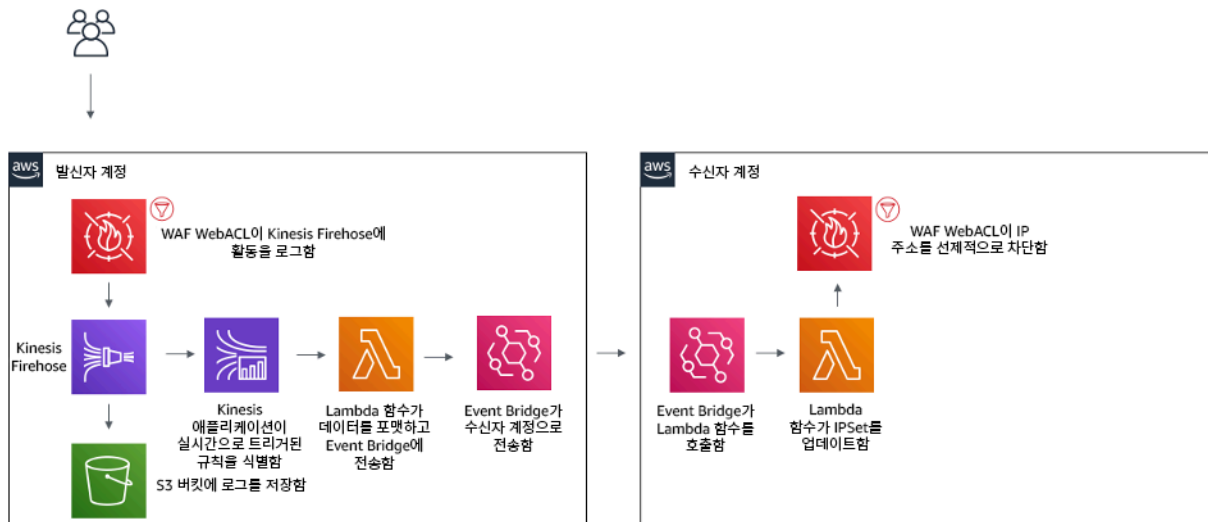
aws 발신자 계정

WAF WebACL이 Kinesis Firehose에 활동을 로그함

Kinesis Firehose

Kinesis 애플리케이션이 실시간으로 트리거된 규칙을 식별함

Lambda 함수가 데이터를 포맷하고 Event Bridge에 전송함

Event Bridge가 수신자 계정으로 전송함

S3 버킷에 로그를 저장함

aws 수신자 계정

WAF WebACL이 IP 주소를 선제적으로 차단함

Event Bridge가 Lambda 함수를 호출함

Lambda 함수가 IPSet를 업데이트함